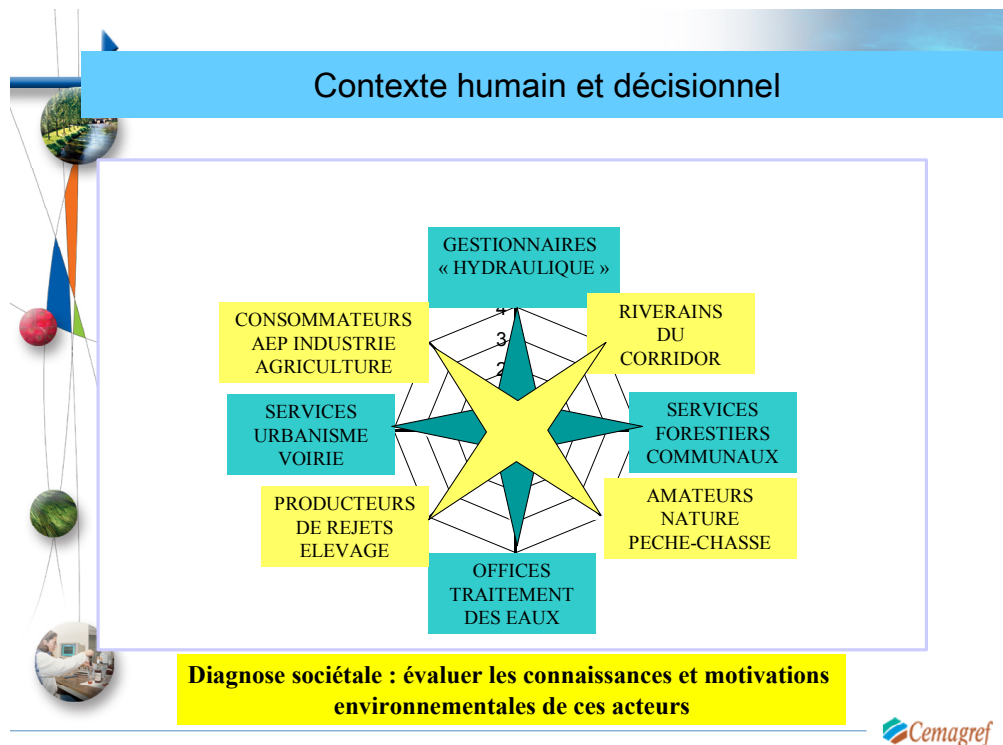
Contexte humain et décisionnel

GESTIONNAIRES « HYDRAULIQUE »

RIVERAINS DU CORRIDOR

SERVICES FORESTIERS COMMUNAUX

AMATEURS NATURE PECHE-CHASSE

OFFICES TRAITEMENT DES EAUX

PRODUCTEURS DE REJETS ELEVAGE

SERVICES URBANISME VOIRIE

CONSOMMATEURS AEP INDUSTRIE AGRICULTURE

4
3
2

Diagnose sociétale : évaluer les connaissances et motivations environnementales de ces acteurs

Cemagref